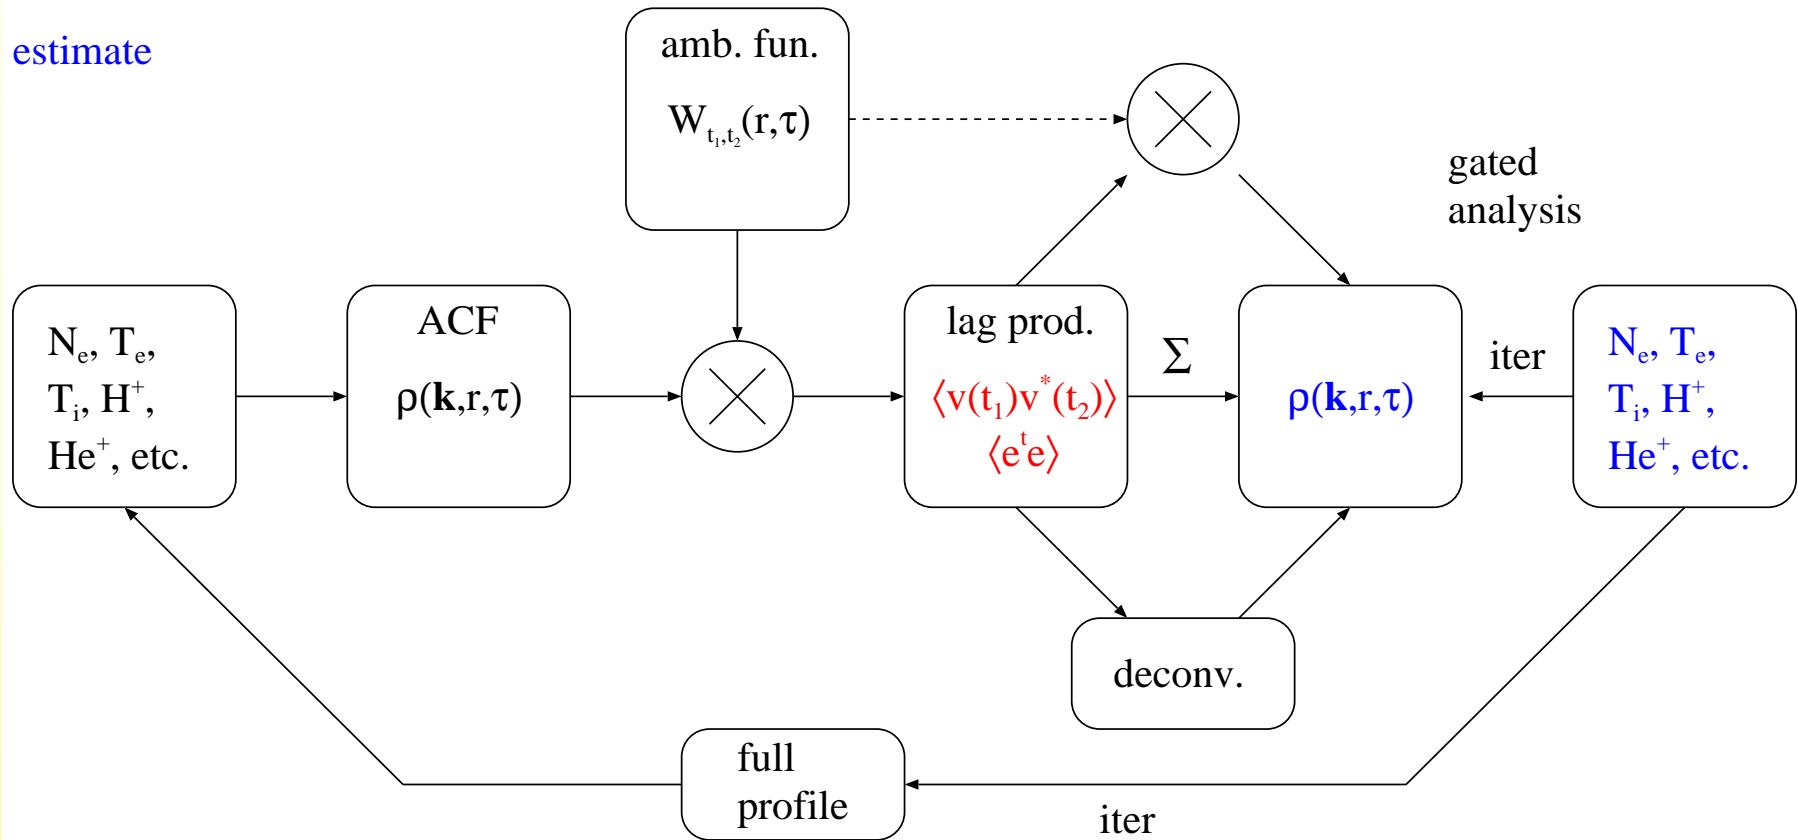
estimate

amb. fun.
$W_{t_1,t_2}(r,\tau)$

gated analysis

$N_e$, $T_e$, $T_i$, $H^+$, $He^+$, etc.

ACF
$\rho(\mathbf{k},r,\tau)$

lag prod.
$\langle v(t_1)v^*(t_2)\rangle$
$\langle e^t e\rangle$

$\Sigma$

$\rho(\mathbf{k},r,\tau)$

iter

$N_e$, $T_e$, $T_i$, $H^+$, $He^+$, etc.

deconv.

full profile

iter